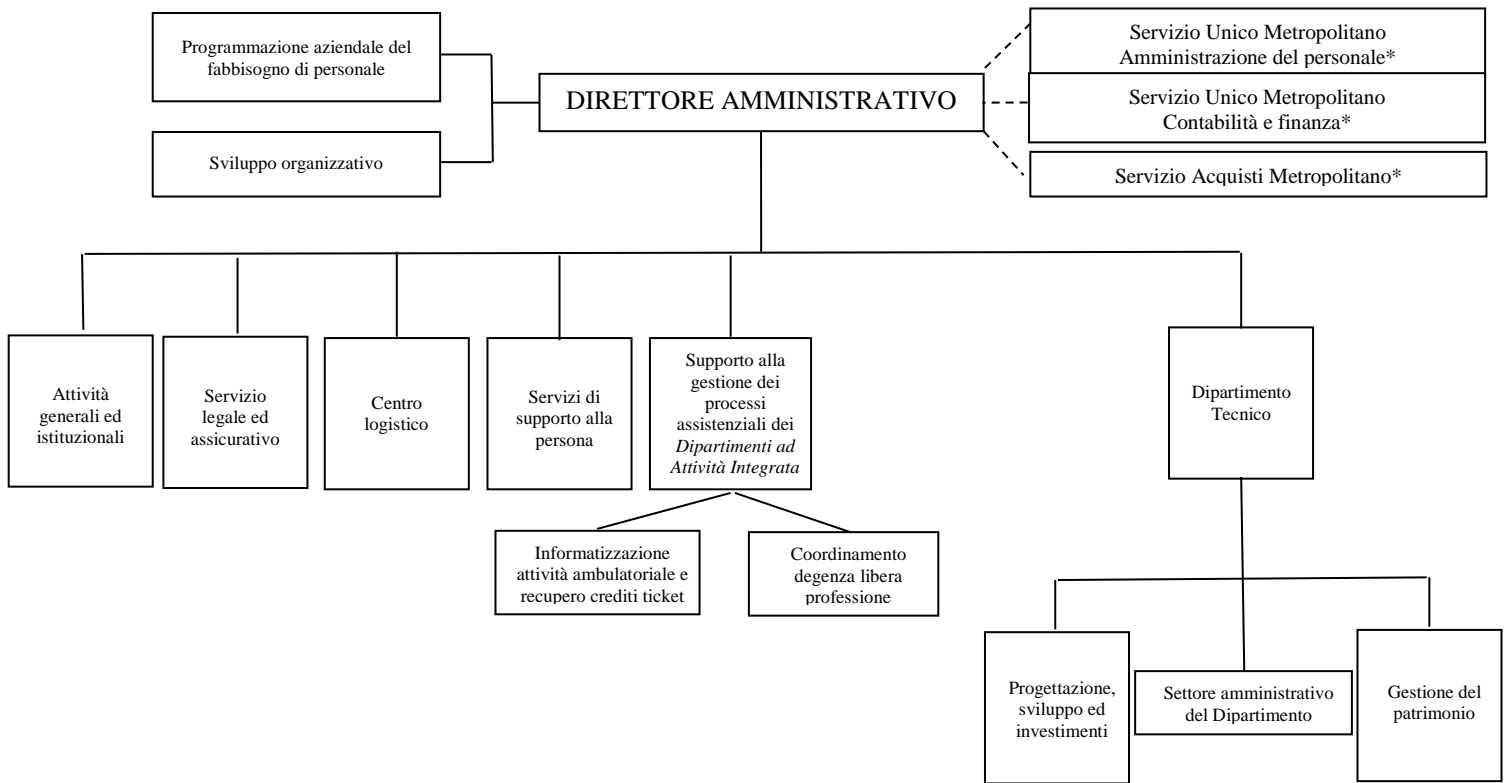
Programmazione aziendale del fabbisogno di personale

Sviluppo organizzativo

DIRETTORE AMMINISTRATIVO

Servizio Unico Metropolitano Amministrazione del personale*

Servizio Unico Metropolitano Contabilità e finanza*

Servizio Acquisti Metropolitano*

Attività generali ed istituzionali

Servizio legale ed assicurativo

Centro logistico

Servizi di supporto alla persona

Supporto alla gestione dei processi assistenziali dei *Dipartimenti ad Attività Integrata*

Informatizzazione attività ambulatoriale e recupero crediti ticket

Coordinamento degenza libera professione

Dipartimento Tecnico

Progettazione, sviluppo ed investimenti

Settore amministrativo del Dipartimento

Gestione del patrimonio